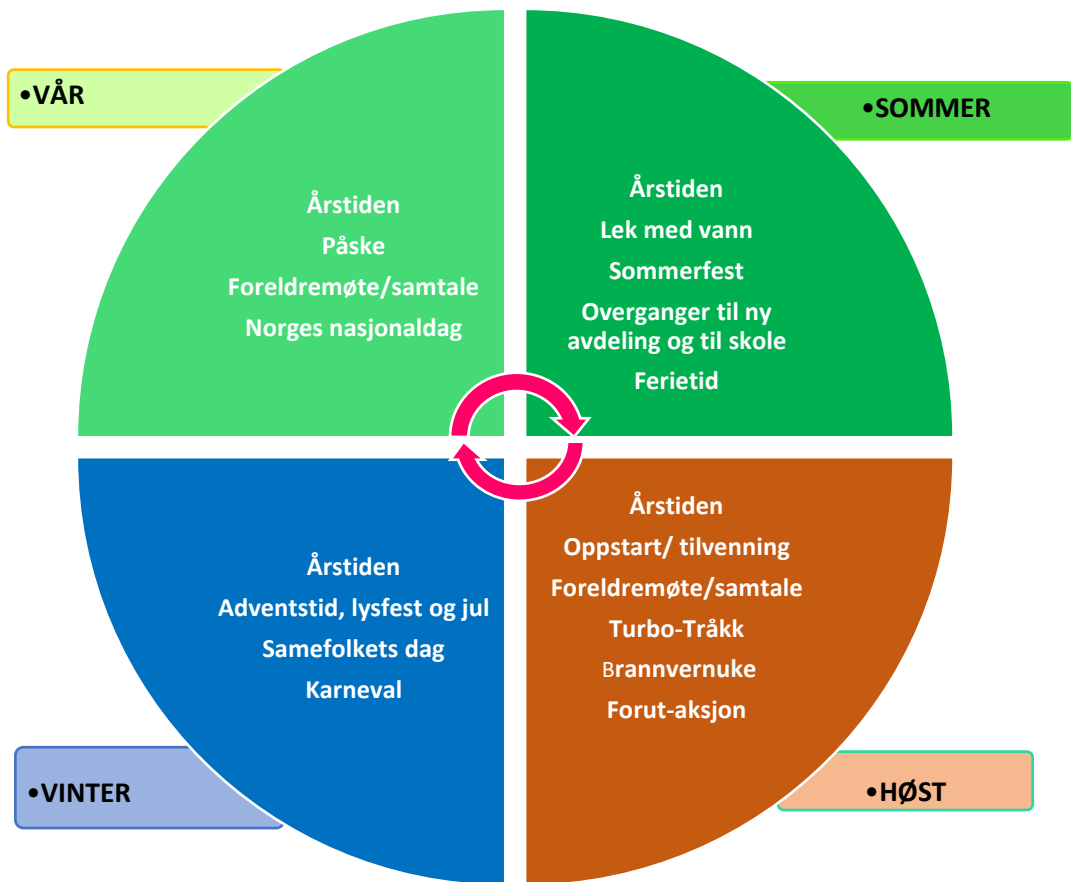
•VÅR

Årstiden
Påske
Foreldremøte/samtale
Norges nasjonaldag

•SOMMER

Årstiden
Lek med vann
Sommerfest
Overganger til ny avdeling og til skole
Ferietid

Årstiden
Adventstid, lysfest og jul
Samefolkets dag
Karneval

•VINTER

Årstiden
Oppstart/ tilvenning
Foreldremøte/samtale
Turbo-Tråkk
Brannvernuke
Forut-aksjon

•HØST